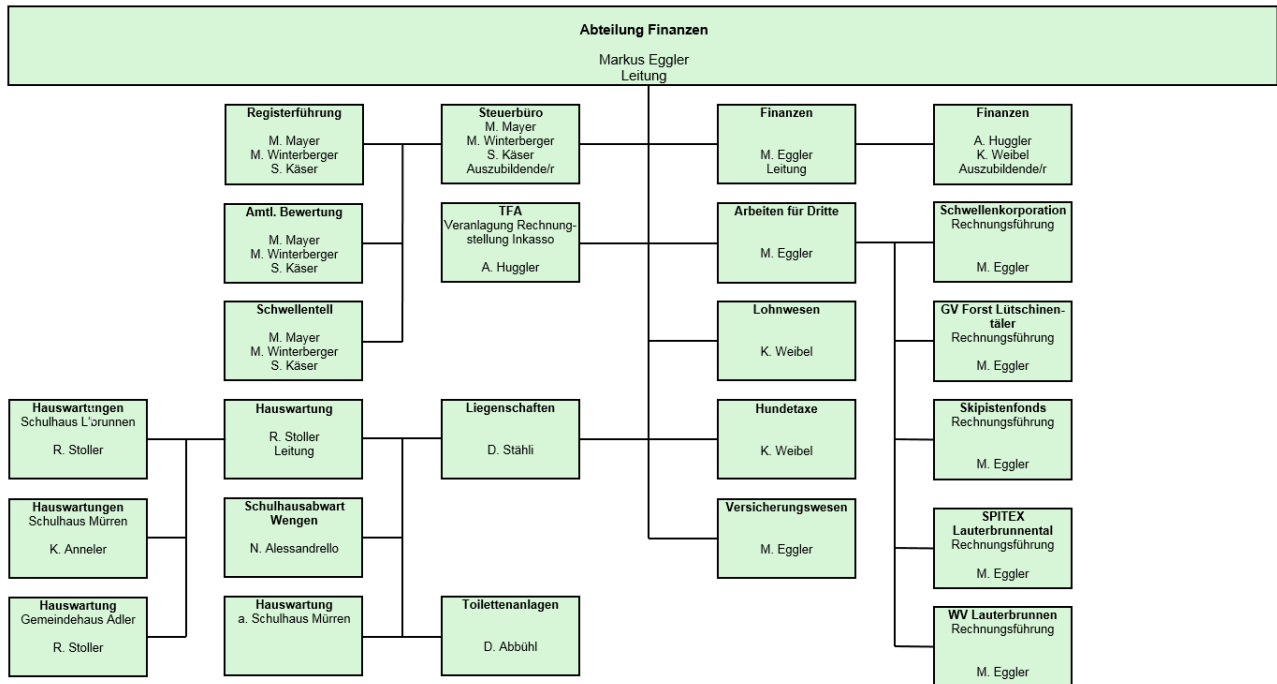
**Abteilung Finanzen**

Markus Eggler
Leitung

**Registerführung**
M. Mayer
M. Winterberger
S. Käser

**Steuerbüro**
M. Mayer
M. Winterberger
S. Käser
Auszubildende/r

**Finanzen**
M. Eggler
Leitung

**Finanzen**
A. Huggler
K. Weibel
Auszubildende/r

**Amtl. Bewertung**
M. Mayer
M. Winterberger
S. Käser

**TFA**
Veranlagung Rechnungstellung Inkasso
A. Huggler

**Arbeiten für Dritte**
M. Eggler

**Schwellenkorporation**
Rechnungsführung
M. Eggler

**Schwellenteil**
M. Mayer
M. Winterberger
S. Käser

**Lohnwesen**
K. Weibel

**GV Forst Lütschinentäler**
Rechnungsführung
M. Eggler

**Hauswartungen**
Schulhaus L'brunnen
R. Stoller

**Hauswartung**
R. Stoller
Leitung

**Liegenschaften**
D. Stähli

**Hundetaxe**
K. Weibel

**Skipistenfonds**
Rechnungsführung
M. Eggler

**Hauswartungen**
Schulhaus Mürren
K. Anneler

**Schulhausabwart Wengen**
N. Alessandrello

**Versicherungswesen**
M. Eggler

**SPITEX Lauterbrunnental**
Rechnungsführung
M. Eggler

**Hauswartung**
Gemeindehaus Adler
R. Stoller

**Hauswartung**
a. Schulhaus Mürren

**Toilettenanlagen**
D. Abbühl

**WV Lauterbrunnen**
Rechnungsführung
M. Eggler